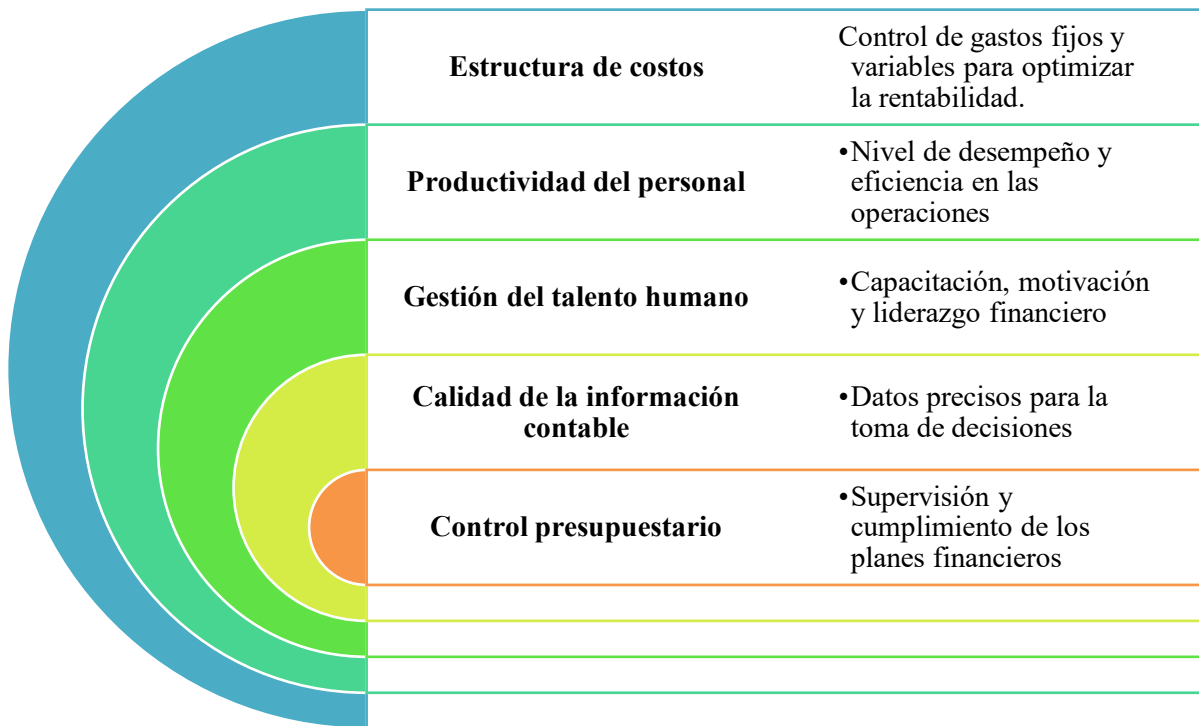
Estructura de costos

Control de gastos fijos y variables para optimizar la rentabilidad.

Productividad del personal

•Nivel de desempeño y eficiencia en las operaciones

Gestión del talento humano

•Capacitación, motivación y liderazgo financiero

Calidad de la información contable

•Datos precisos para la toma de decisiones

Control presupuestario

•Supervisión y cumplimiento de los planes financieros